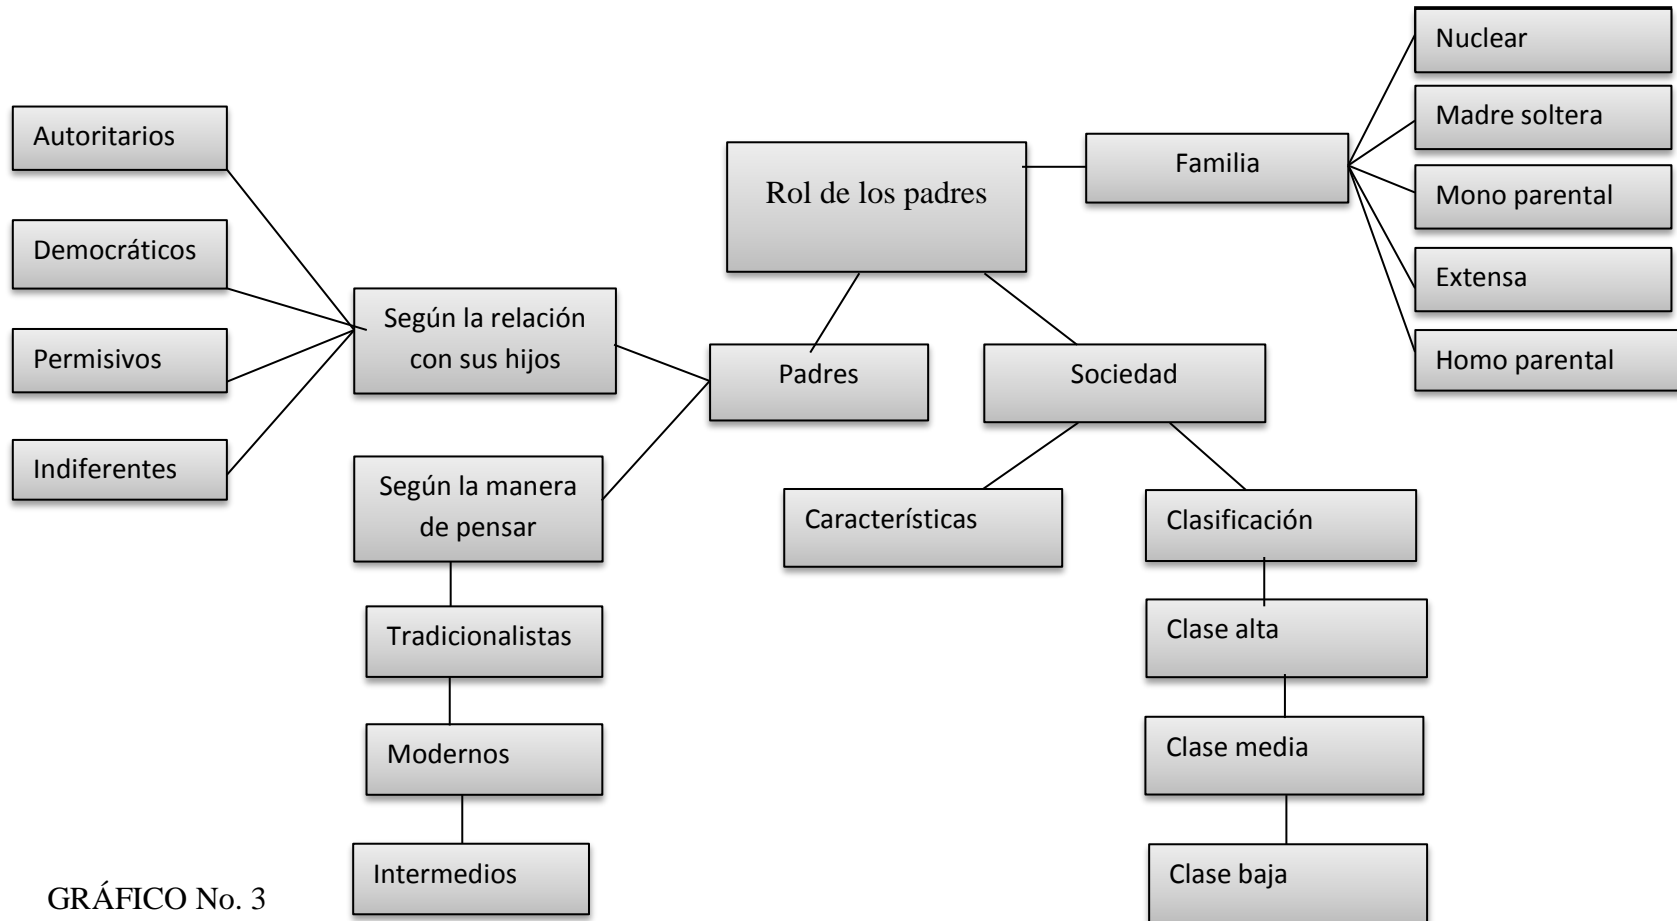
Rol de los padres

Familia

Nuclear

Madre soltera

Mono parental

Extensa

Homo parental

Padres

Según la relación con sus hijos

Autoritarios

Democráticos

Permisivos

Indiferentes

Según la manera de pensar

Tradicionalistas

Modernos

Intermedios

Sociedad

Características

Clasificación

Clase alta

Clase media

Clase baja

GRÁFICO No. 3